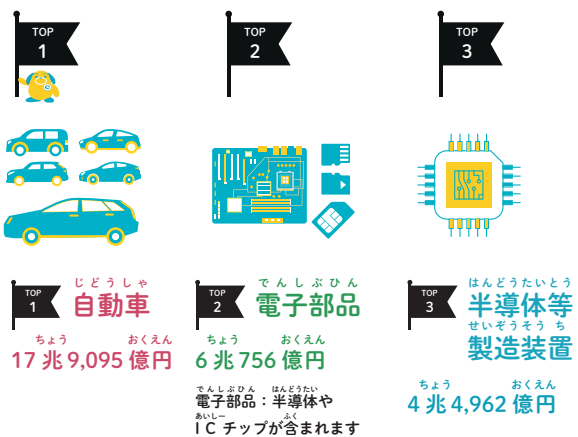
TOP
1

TOP
2

TOP
3

TOP
1
じどうしゃ
自動車
ちょう おくえん
17 兆 9,095 億円

TOP
2
でんしぶひん
電子部品
ちょう おくえん
6 兆 756 億円

でんしぶひん はんどうたい
電子部品：半導体や
あいしー ふく
IC チップが含まれます

TOP
3
はんどうたいとう
半導体等
せいぞうそうち
製造装置
ちょう おくえん
4 兆 4,962 億円